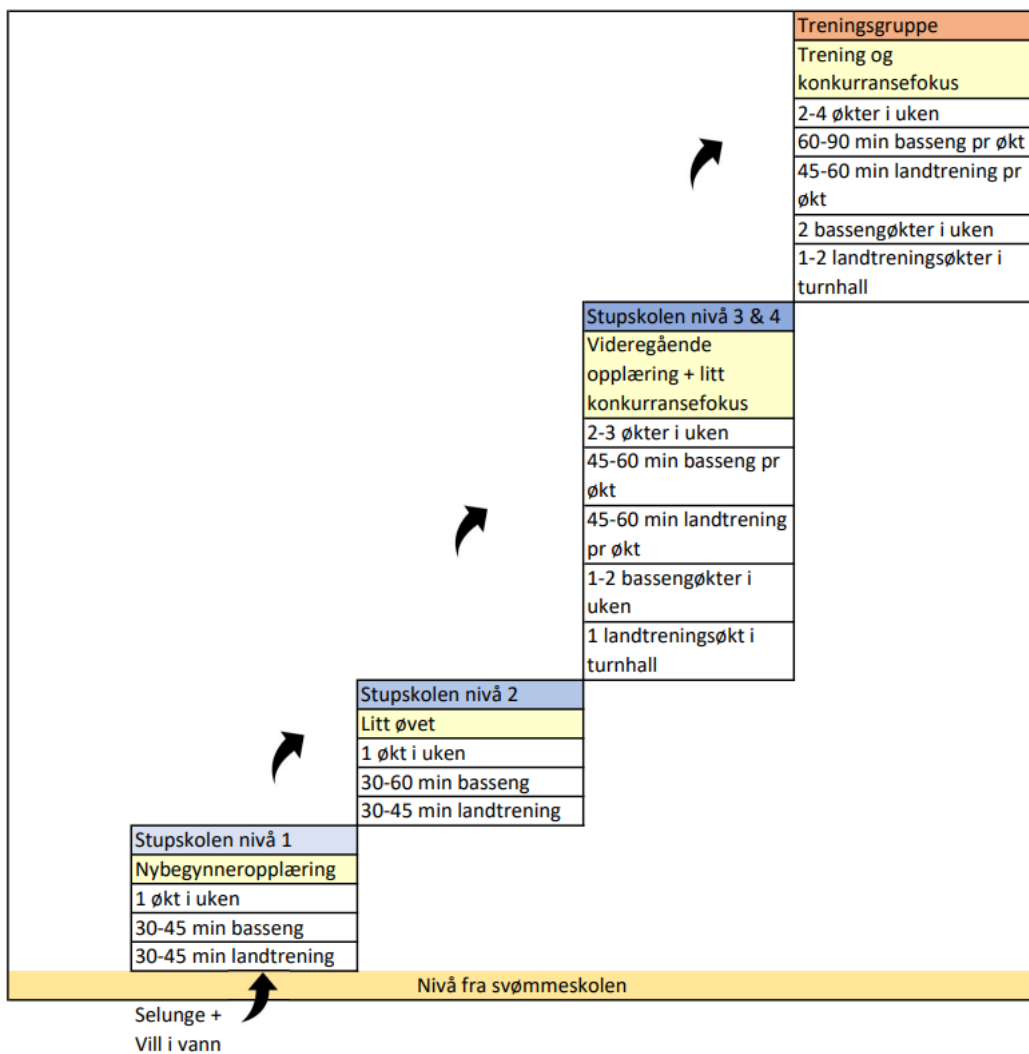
| Treningsgruppe |
|---|
| Trening og konkurransefokus |
| 2-4 økter i uken |
| 60-90 min basseng pr økt |
| 45-60 min landtrening pr økt |
| 2 bassengøkter i uken |
| 1-2 landtreningsøkter i turnhall |

| Stupskolen nivå 3 & 4 |
|---|
| Videregående opplæring + litt konkurransefokus |
| 2-3 økter i uken |
| 45-60 min basseng pr økt |
| 45-60 min landtrening pr økt |
| 1-2 bassengøkter i uken |
| 1 landtreningsøkt i turnhall |

| Stupskolen nivå 2 |
|---|
| Litt øvet |
| 1 økt i uken |
| 30-60 min basseng |
| 30-45 min landtrening |

| Stupskolen nivå 1 |
|---|
| Nybegynneropplæring |
| 1 økt i uken |
| 30-45 min basseng |
| 30-45 min landtrening |

Nivå fra svømmeskolen

Selunge + Vill i vann